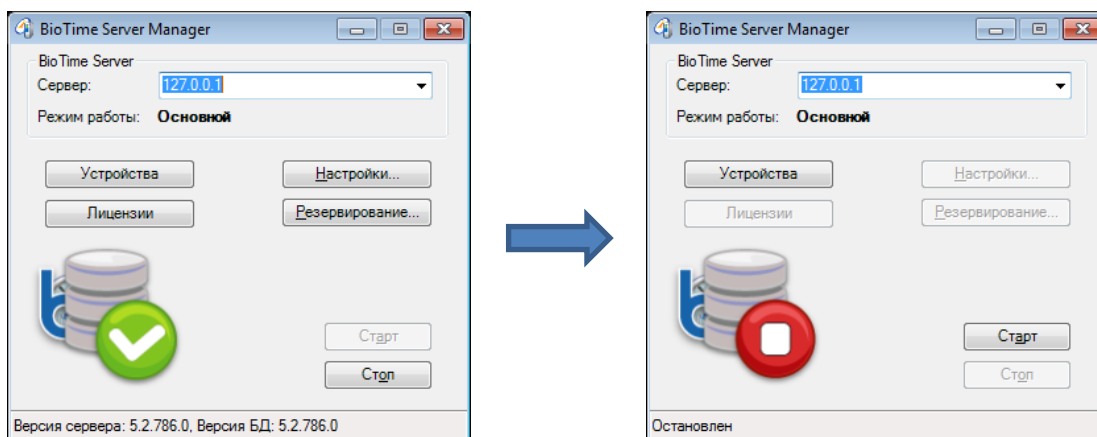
BioTime Server Manager

BioTime Server

Сервер: 127.0.0.1

Режим работы: Основной

Устройства

Настройки...

Лицензии

Резервирование...

Старт

Стоп

Версия сервера: 5.2.786.0, Версия БД: 5.2.786.0

BioTime Server Manager

BioTime Server

Сервер: 127.0.0.1

Режим работы: Основной

Устройства

Настройки...

Лицензии

Резервирование...

Старт

Стоп

Остановлен